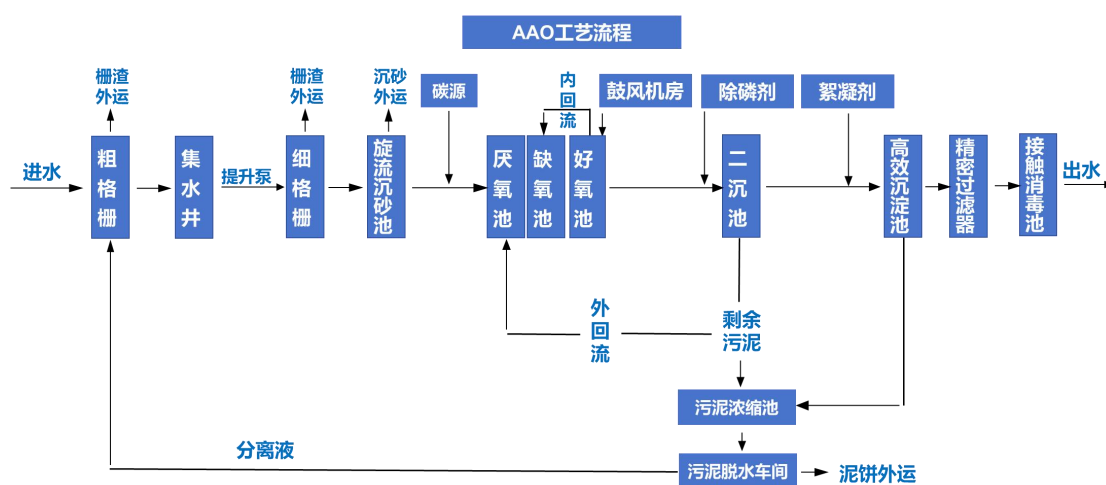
AAO工艺流程

栅渣外运
栅渣外运
沉砂外运
碳源
内回流
鼓风机房
除磷剂
絮凝剂

进水
粗格栅
集水井
提升泵
细格栅
旋流沉砂池
厌氧池
缺氧池
好氧池
二沉池
高效沉淀池
精密过滤器
接触消毒池
出水

外回流
剩余污泥
污泥浓缩池
分离液
污泥脱水车间
泥饼外运